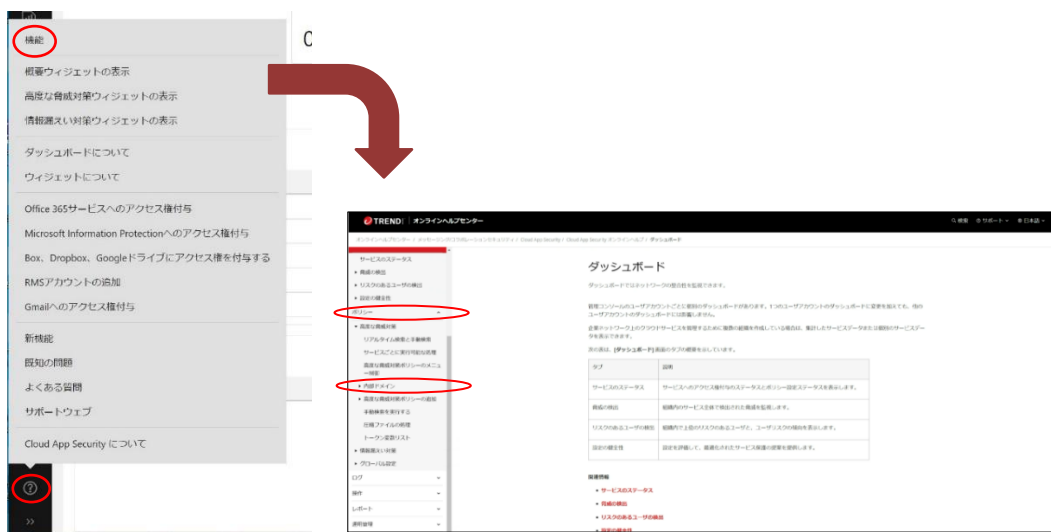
機能

概要ウィジェットの表示

高度な脅威対策ウィジェットの表示

情報漏えい対策ウィジェットの表示

ダッシュボードについて

ウィジェットについて

Office 365サービスへのアクセス権付与

Microsoft Information Protectionへのアクセス権付与

Box、Dropbox、Googleドライブにアクセス権を付与する

RMSアカウントの追加

Gmailへのアクセス権付与

新機能

既知の問題

よくある質問

サポートウェブ

Cloud App Security について

TREND | オンラインヘルプセンター

サービスのステータス

脅威の検出

リスクのあるユーザの検出

設定の健全性

ポリシー

高度な脅威対策

リアルタイム検索と手動検索

サービスごとに実行可能な処置

高度な脅威対策ポリシーのメニュー

内部ドメイン

高度な脅威対策ポリシーの追加

手動検索を実行する

圧縮ファイルの処理

トークン変数リスト

情報漏えい対策

グローバル設定

ログ

操作

レポート

ダッシュボード

サービスのステータス

脅威の検出

リスクのあるユーザの検出

設定の健全性